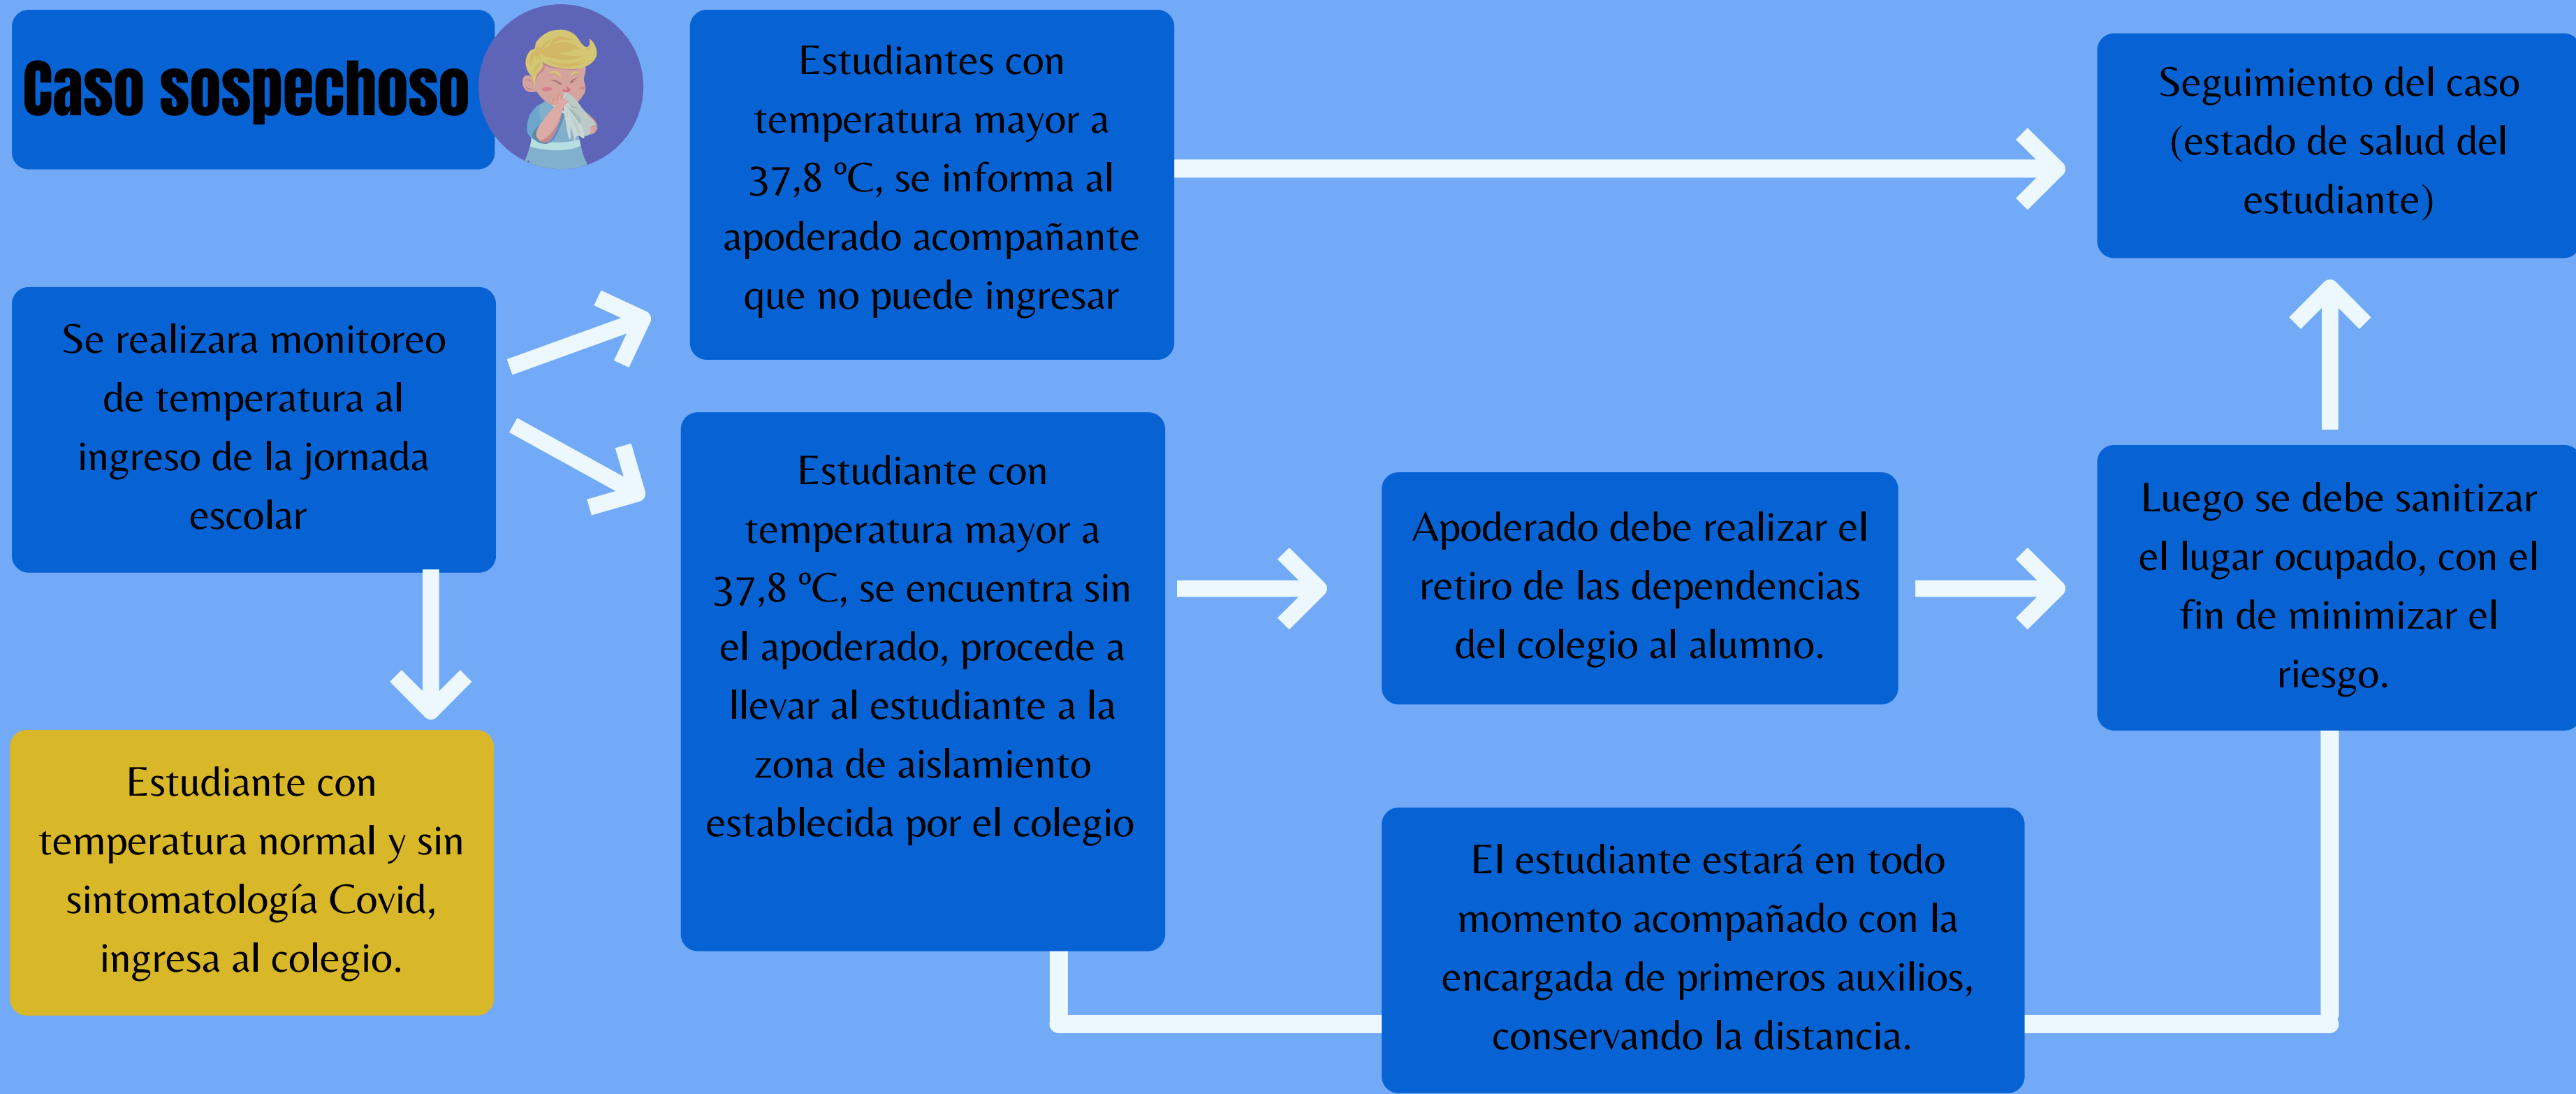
Caso sospechoso

Se realizara monitoreo de temperatura al ingreso de la jornada escolar

Estudiante con temperatura normal y sin sintomatología Covid, ingresa al colegio.

Estudiantes con temperatura mayor a 37,8 °C, se informa al apoderado acompañante que no puede ingresar

Estudiante con temperatura mayor a 37,8 °C, se encuentra sin el apoderado, procede a llevar al estudiante a la zona de aislamiento establecida por el colegio

Seguimiento del caso (estado de salud del estudiante)

Apoderado debe realizar el retiro de las dependencias del colegio al alumno.

Luego se debe sanitizar el lugar ocupado, con el fin de minimizar el riesgo.

El estudiante estará en todo momento acompañado con la encargada de primeros auxilios, conservando la distancia.